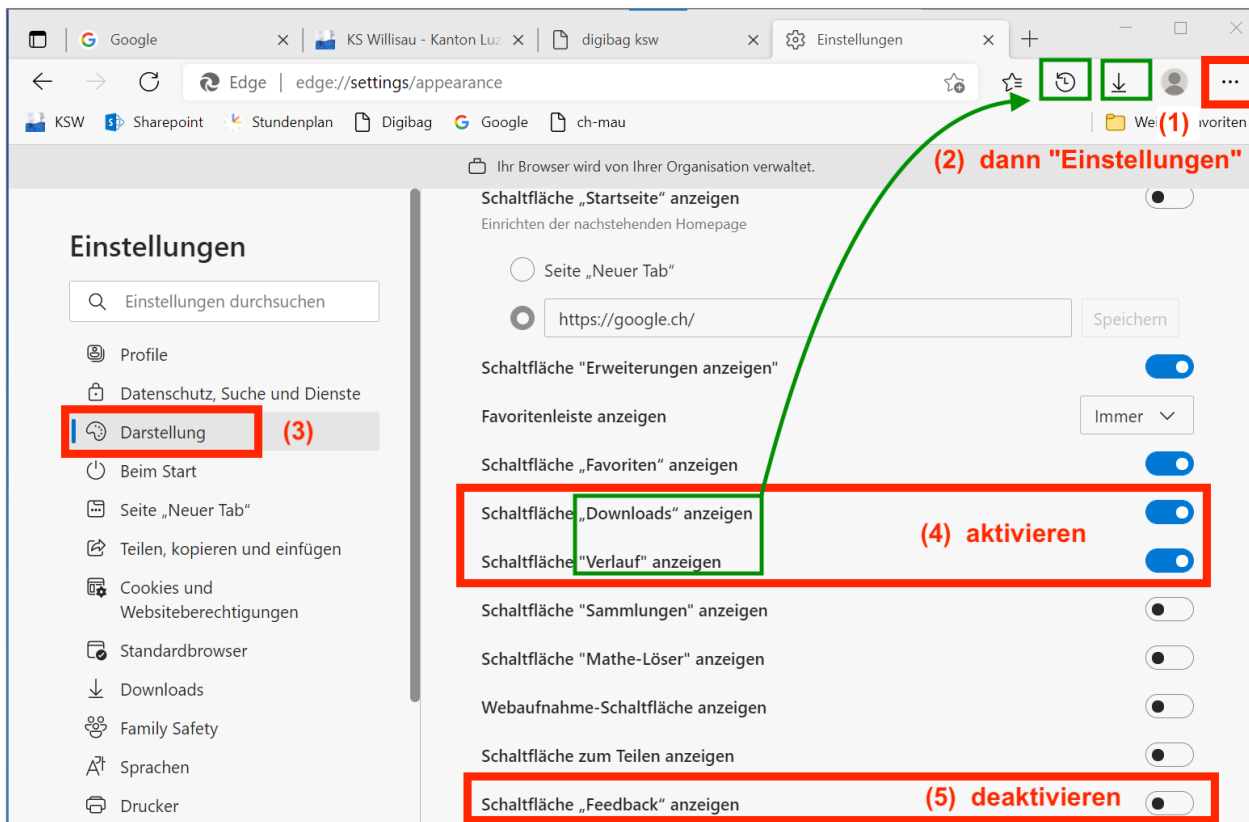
Google ×
KS Willisau - Kanton Luz ×
digibag ksw ×
Einstellungen ×
+

Edge | edge://settings/appearance

KSW Sharepoint Stundenplan Digibag Google ch-mau
Wei (1) voriten

Ihr Browser wird von Ihrer Organisation verwaltet.
(2) dann "Einstellungen"

Einstellungen

Einstellungen durchsuchen

Profile
Datenschutz, Suche und Dienste
Darstellung (3)
Beim Start
Seite „Neuer Tab“
Teilen, kopieren und einfügen
Cookies und Websiteberechtigungen
Standardbrowser
Downloads
Family Safety
Sprachen
Drucker

Schaltfläche „Startseite“ anzeigen
Einrichten der nachstehenden Homepage
Seite „Neuer Tab“
https://google.ch/
Speichern
Schaltfläche "Erweiterungen anzeigen"
Favoritenleiste anzeigen
Immer
Schaltfläche „Favoriten“ anzeigen
Schaltfläche „Downloads“ anzeigen
(4) aktivieren
Schaltfläche "Verlauf" anzeigen
Schaltfläche "Sammlungen" anzeigen
Schaltfläche "Mathe-Löser" anzeigen
Webaufnahme-Schaltfläche anzeigen
Schaltfläche zum Teilen anzeigen
Schaltfläche „Feedback“ anzeigen
(5) deaktivieren